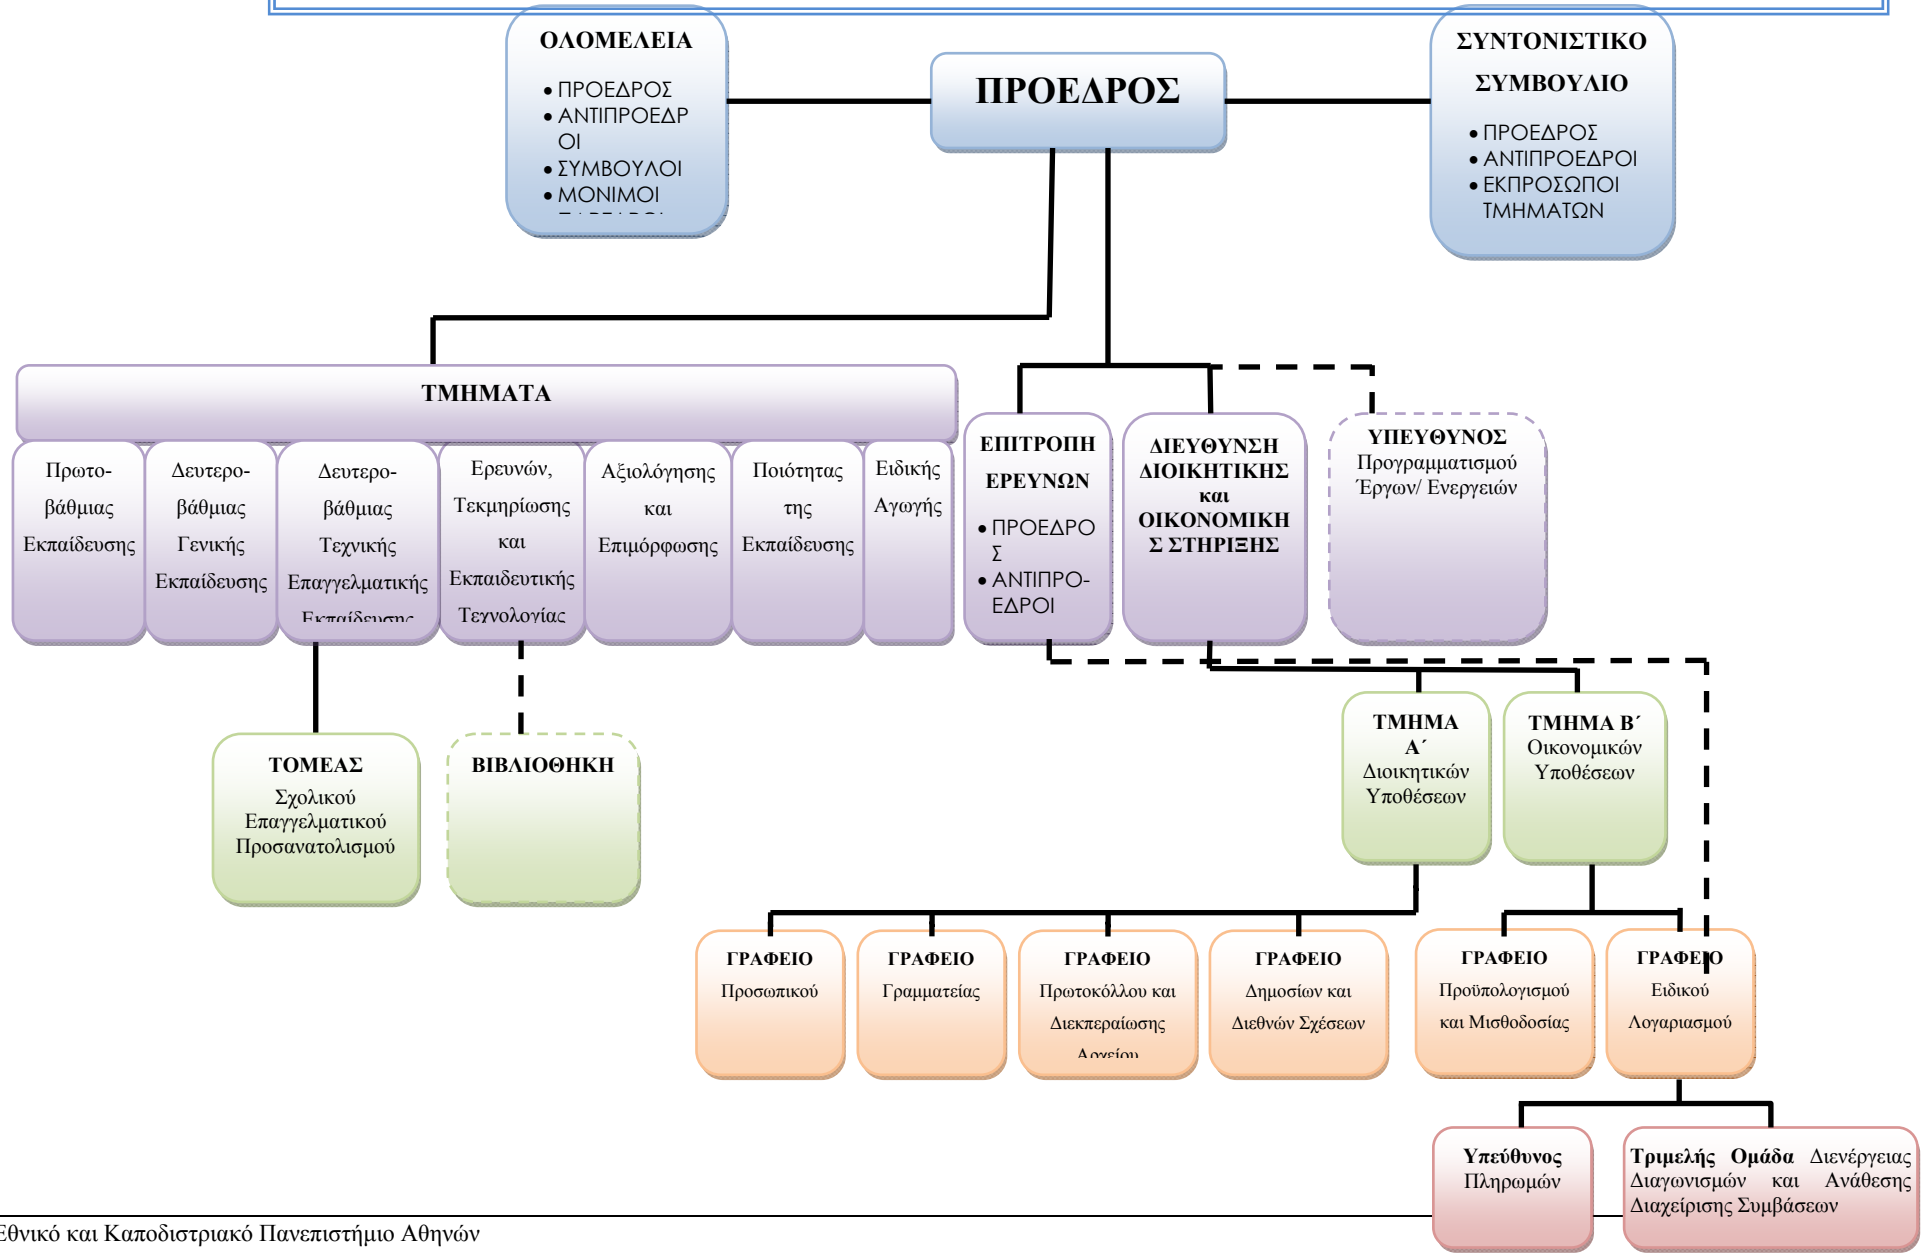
ΟΛΟΜΕΛΕΙΑ
• ΠΡΟΕΔΡΟΣ
• ΑΝΤΙΠΡΟΕΔΡΟΙ
• ΣΥΜΒΟΥΛΟΙ
• ΜΟΝΙΜΟΙ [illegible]

ΠΡΟΕΔΡΟΣ

ΣΥΝΤΟΝΙΣΤΙΚΟ ΣΥΜΒΟΥΛΙΟ
• ΠΡΟΕΔΡΟΣ
• ΑΝΤΙΠΡΟΕΔΡΟΙ
• ΕΚΠΡΟΣΩΠΟΙ ΤΜΗΜΑΤΩΝ

ΤΜΗΜΑΤΑ

Πρωτοβάθμιας Εκπαίδευσης

Δευτεροβάθμιας Γενικής Εκπαίδευσης

Δευτεροβάθμιας Τεχνικής Επαγγελματικής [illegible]

Ερευνών, Τεκμηρίωσης και Εκπαιδευτικής Τεχνολογίας

Αξιολόγησης και Επιμόρφωσης

Ποιότητας της Εκπαίδευσης

Ειδικής Αγωγής

ΕΠΙΤΡΟΠΗ ΕΡΕΥΝΩΝ
• ΠΡΟΕΔΡΟΣ
• ΑΝΤΙΠΡΟΕΔΡΟΙ

ΔΙΕΥΘΥΝΣΗ ΔΙΟΙΚΗΤΙΚΗΣ και ΟΙΚΟΝΟΜΙΚΗΣ ΣΤΗΡΙΞΗΣ

ΥΠΕΥΘΥΝΟΣ Προγραμματισμού Έργων/ Ενεργειών

ΤΟΜΕΑΣ Σχολικού Επαγγελματικού Προσανατολισμού

ΒΙΒΛΙΟΘΗΚΗ

ΤΜΗΜΑ Α΄ Διοικητικών Υποθέσεων

ΤΜΗΜΑ Β΄ Οικονομικών Υποθέσεων

ΓΡΑΦΕΙΟ Προσωπικού

ΓΡΑΦΕΙΟ Γραμματείας

ΓΡΑΦΕΙΟ Πρωτοκόλλου και Διεκπεραίωσης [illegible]

ΓΡΑΦΕΙΟ Δημοσίων και Διεθνών Σχέσεων

ΓΡΑΦΕΙΟ Προϋπολογισμού και Μισθοδοσίας

ΓΡΑΦΕΙΟ Ειδικού Λογαριασμού

Υπεύθυνος Πληρωμών

Τριμελής Ομάδα Διενέργειας Διαγωνισμών και Ανάθεσης Διαχείρισης Συμβάσεων

Εθνικό και Καποδιστριακό Πανεπιστήμιο Αθηνών